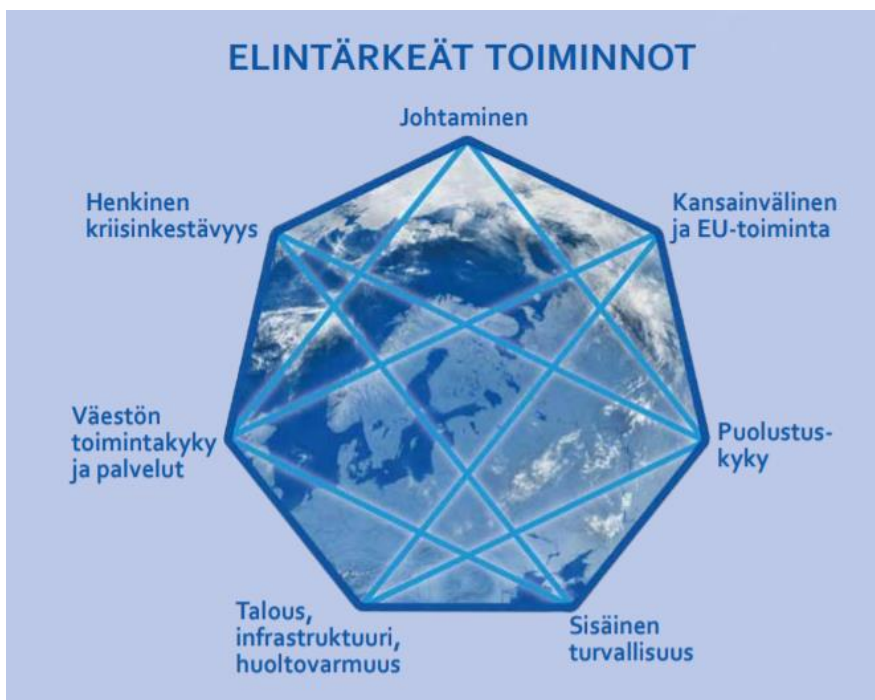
ELINTÄRKEÄT TOIMINNOT

Johtaminen

Henkinen kriisinkestävyys

Kansainvälinen ja EU-toiminta

Väestön toimintakyky ja palvelut

Puolustuskyky

Talous, infrastruktuuri, huoltovarmuus

Sisäinen turvallisuus